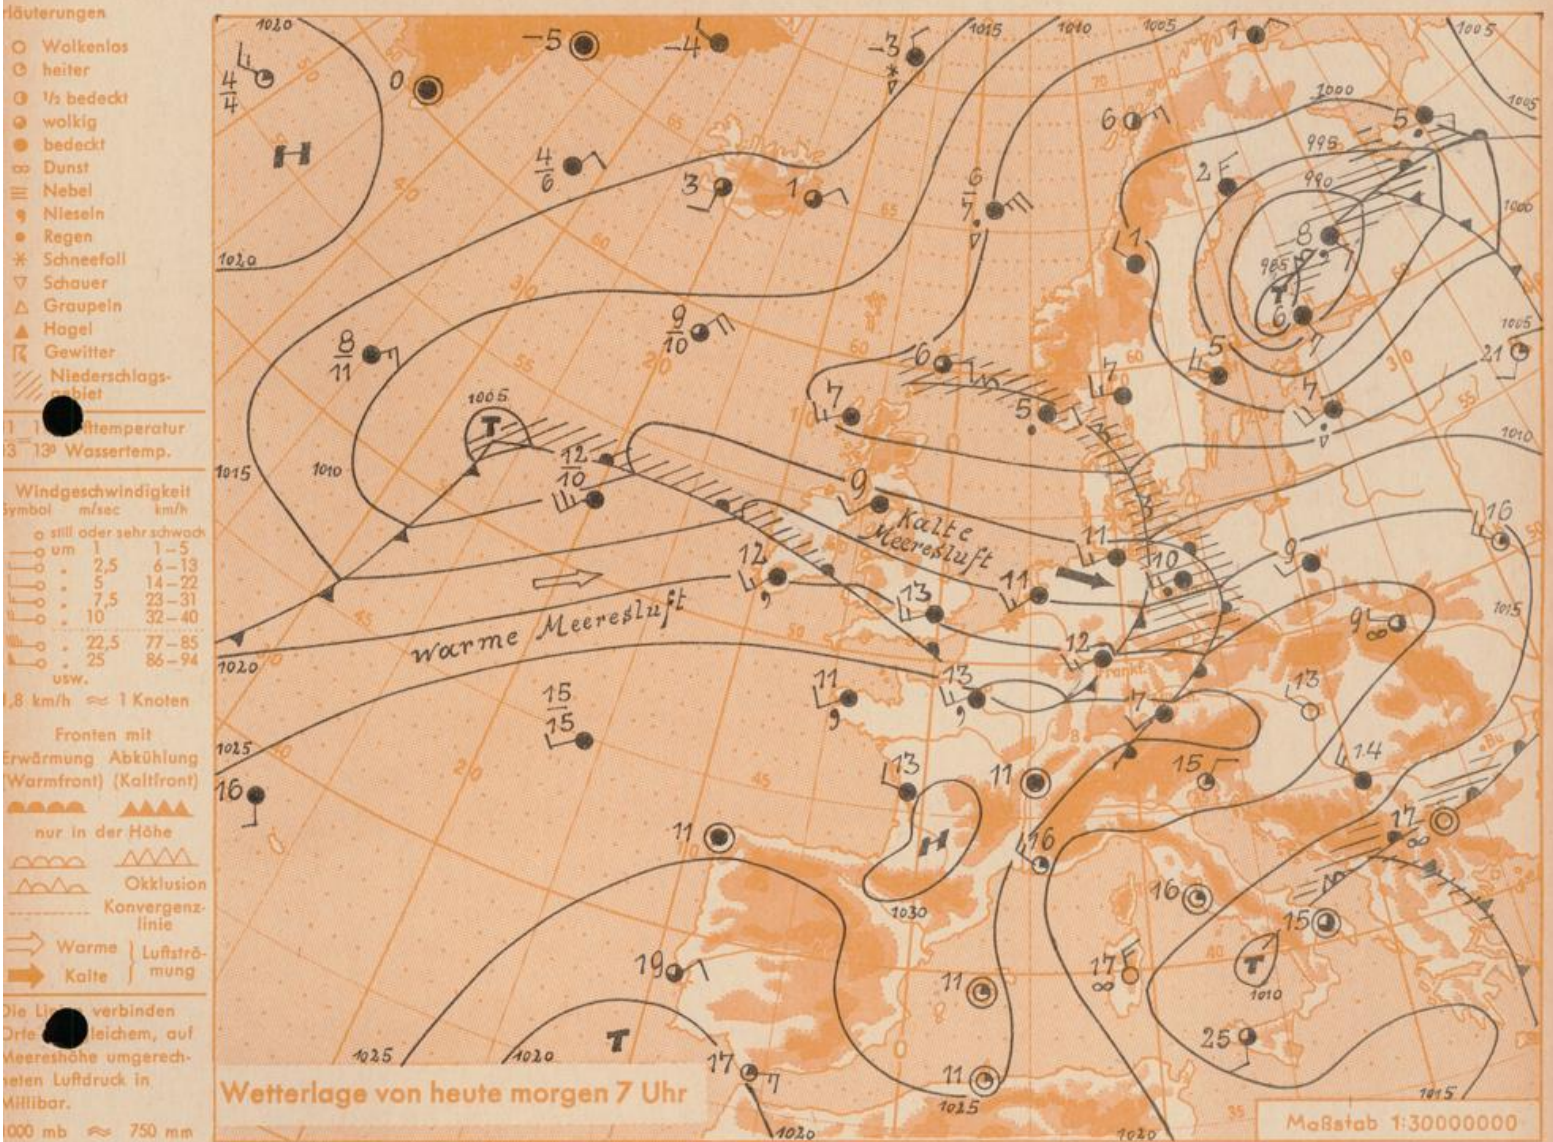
läuterungen
Wolkenlos
heiter
½ bedeckt
wolkig
bedeckt
Dunst
Nebel
Nieseln
Regen
Schneefall
Schauer
Graupeln
Hagel
Gewitter
Niederschlagsgebiet

1 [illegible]ftemperatur
13 13° Wassertemp.

Windgeschwindigkeit
Symbol m/sec km/h
still oder sehr schwach
um 1 1–5
2,5 6–13
5 14–22
7,5 23–31
10 32–40
22,5 77–85
25 86–94
usw.
1,8 km/h ≈ 1 Knoten

Fronten mit
Erwärmung (Warmfront) Abkühlung (Kaltfront)
nur in der Höhe
Okklusion
Konvergenzlinie
Warme Kalte Luftströmung

Die Li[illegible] verbinden Orte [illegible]leichem, auf Meereshöhe umgerechneten Luftdruck in Millibar.
1000 mb ≈ 750 mm

1020 1015 1010 1005 1000 995 990 985 1020 1015 1010 1005 1020 1025 1030 1025 1020 1015 1010 1005

H T T H T T

Warme Meeresluft
Kalte Meeresluft

$\frac{4}{4}$ 0 −5 −4 −3 $\frac{4}{6}$ 3 1 $\frac{6}{7}$ 6 7 2 5 1 8 6 5 21 $\frac{8}{11}$ $\frac{9}{10}$ 6 5 7 7 4 $\frac{12}{10}$ 9 11 10 9 16 12 13 11 12 9 13 11 13 7 13 15 15 11 14 16 13 11 15 16 17 11 19 17 15 11 17 25 11

Wetterlage von heute morgen 7 Uhr
Maßstab 1:30000000